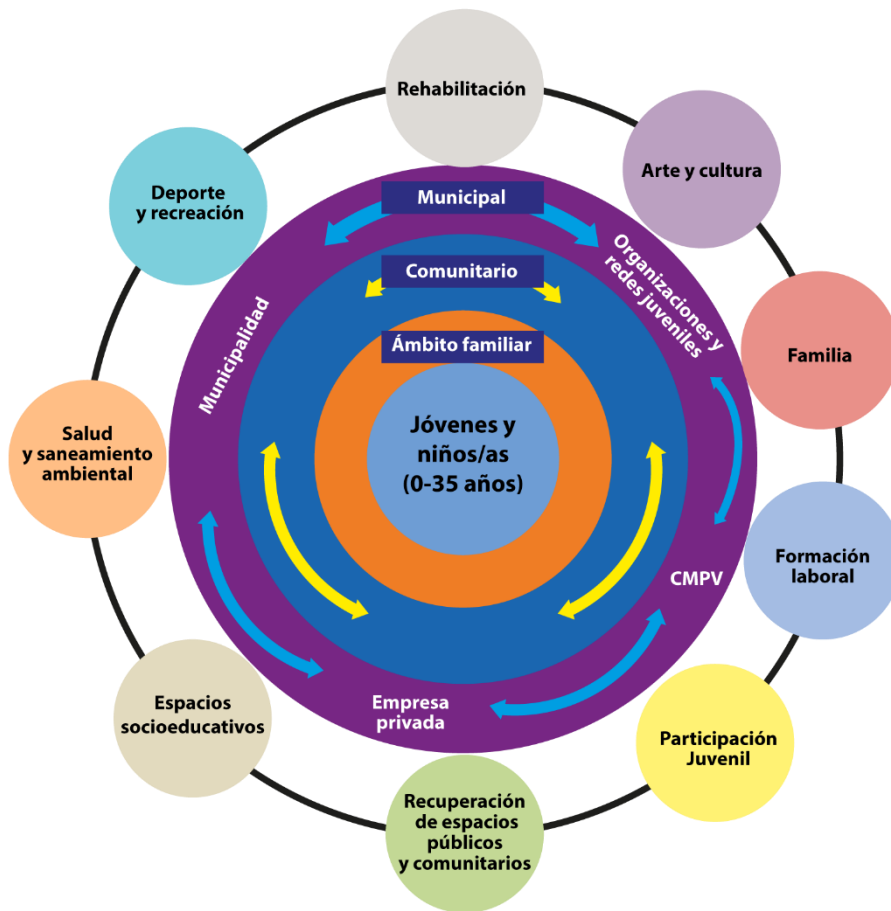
Rehabilitación

Arte y cultura

Familia

Formación laboral

Participación Juvenil

Recuperación de espacios públicos y comunitarios

Espacios socioeducativos

Salud y saneamiento ambiental

Deporte y recreación

Municipal

Organizaciones y redes juveniles

Comunitario

Ámbito familiar

Municipalidad

Jóvenes y niños/as (0-35 años)

CMPV

Empresa privada